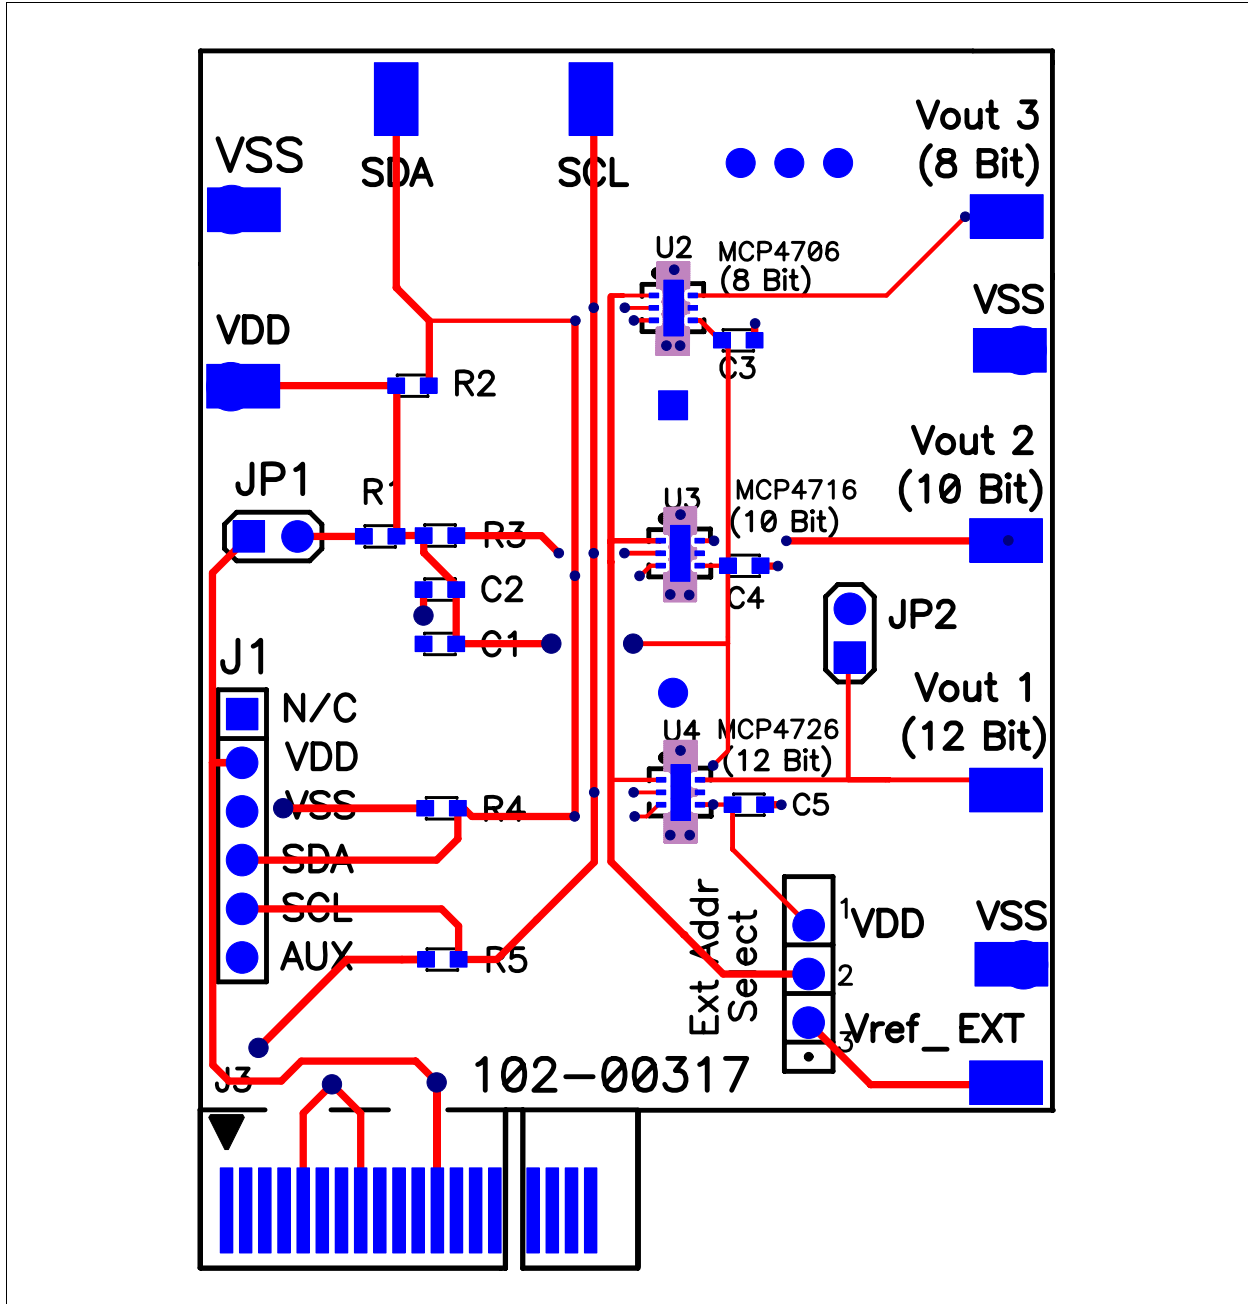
VSS

SDA

SCL

Vout 3
(8 Bit)

U2 MCP4706
(8 Bit)

VSS

VDD

R2

C3

Vout 2
(10 Bit)

JP1

R1

R3

U3

MCP4716
(10 Bit)

C2

C4

C1

JP2

J1

Vout 1
(12 Bit)

N/C

U4 MCP4726
(12 Bit)

VDD

VSS

R4

C5

SDA

SCL

Ext Addr
Select

1VDD

VSS

AUX

R5

2

3Vref_EXT

J3

102-00317